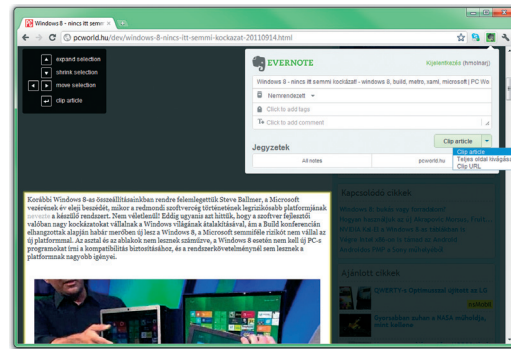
Windows 8 - nincs itt semmi ×

pcworld.hu/dev/windows-8-nincs-itt-semmi-kockazat-20110914.html

expand selection
shrink selection
move selection
clip article

EVERNOTE
Kijelentkezés (hmolnar)

Windows 8 - nincs itt semmi kockázat - windows 8, build, metro, xaml, microsoft | PC Wo

Nemrendezett

Click to add tags

Click to add comment

Clip article

Jegyzetek

All notes
pcworld.hu

Clip article
Teljes oldal levágása
Clip URL

Kapcsolódó cikkek

Ajánlott cikkek

Korábbi Windows 8-as összeállításainkban rendre felemlegettük Steve Ballmer, a Microsoft vezérének év eleji beszédét, mikor a redmondi szoftvercég történetének legkockásabb platformjának nevezte a készülő rendszert. Nem véletlenül! Eddig ugyanis azt hittük, hogy a szoftver fejlesztői valóban nagy kockázatot vállalnak a Windows világának átalakításával, ám a Build konferencián elhangzottak alapján habár merőben új lesz a Windows 8, a Microsoft semmiféle rizikót nem vállal az új platformmal. Az asztal és az ablakok nem lesznek száműzve, a Windows 8 esetén nem kell új PC-s programokat írni a kompatibilitás biztosításához, és a rendszerkövetelményről sem lesznek a platformnak nagyobb igényei.